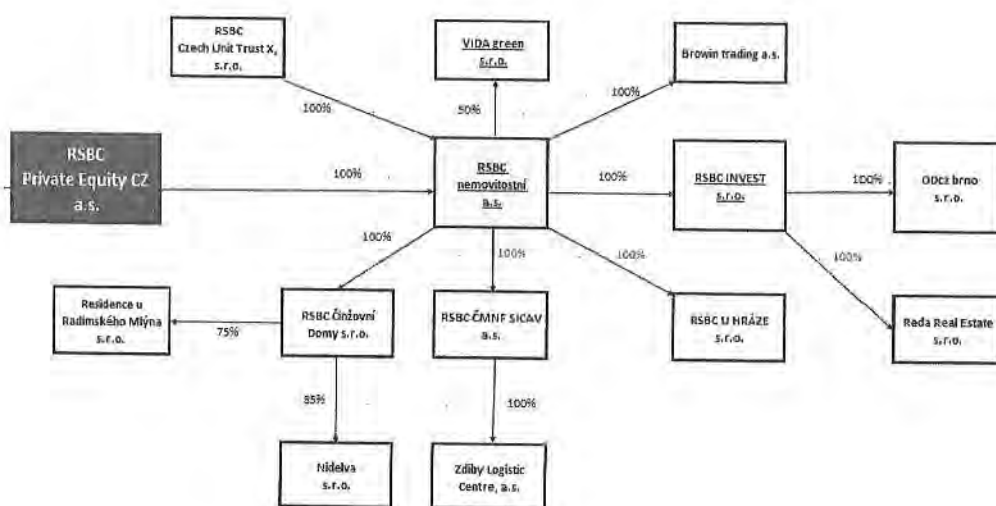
RSBC Czech Unit Trust X, s.r.o.

VIDA green s.r.o.

Browin trading a.s.

100%

50%

100%

RSBC Private Equity CZ a.s.

100%

RSBC nemovitostní a.s.

100%

RSBC INVEST s.r.o.

100%

ODCz brno s.r.o.

100%

100%

100%

100%

Residence u Radimského Mlýna s.r.o.

75%

RSBC Činžovní Domy s.r.o.

RSBC ČMNF SICAV a.s.

RSBC U HRÁZE s.r.o.

Reda Real Estate s.r.o.

85%

100%

Nidelva s.r.o.

Zdiby Logistic Centre, a.s.